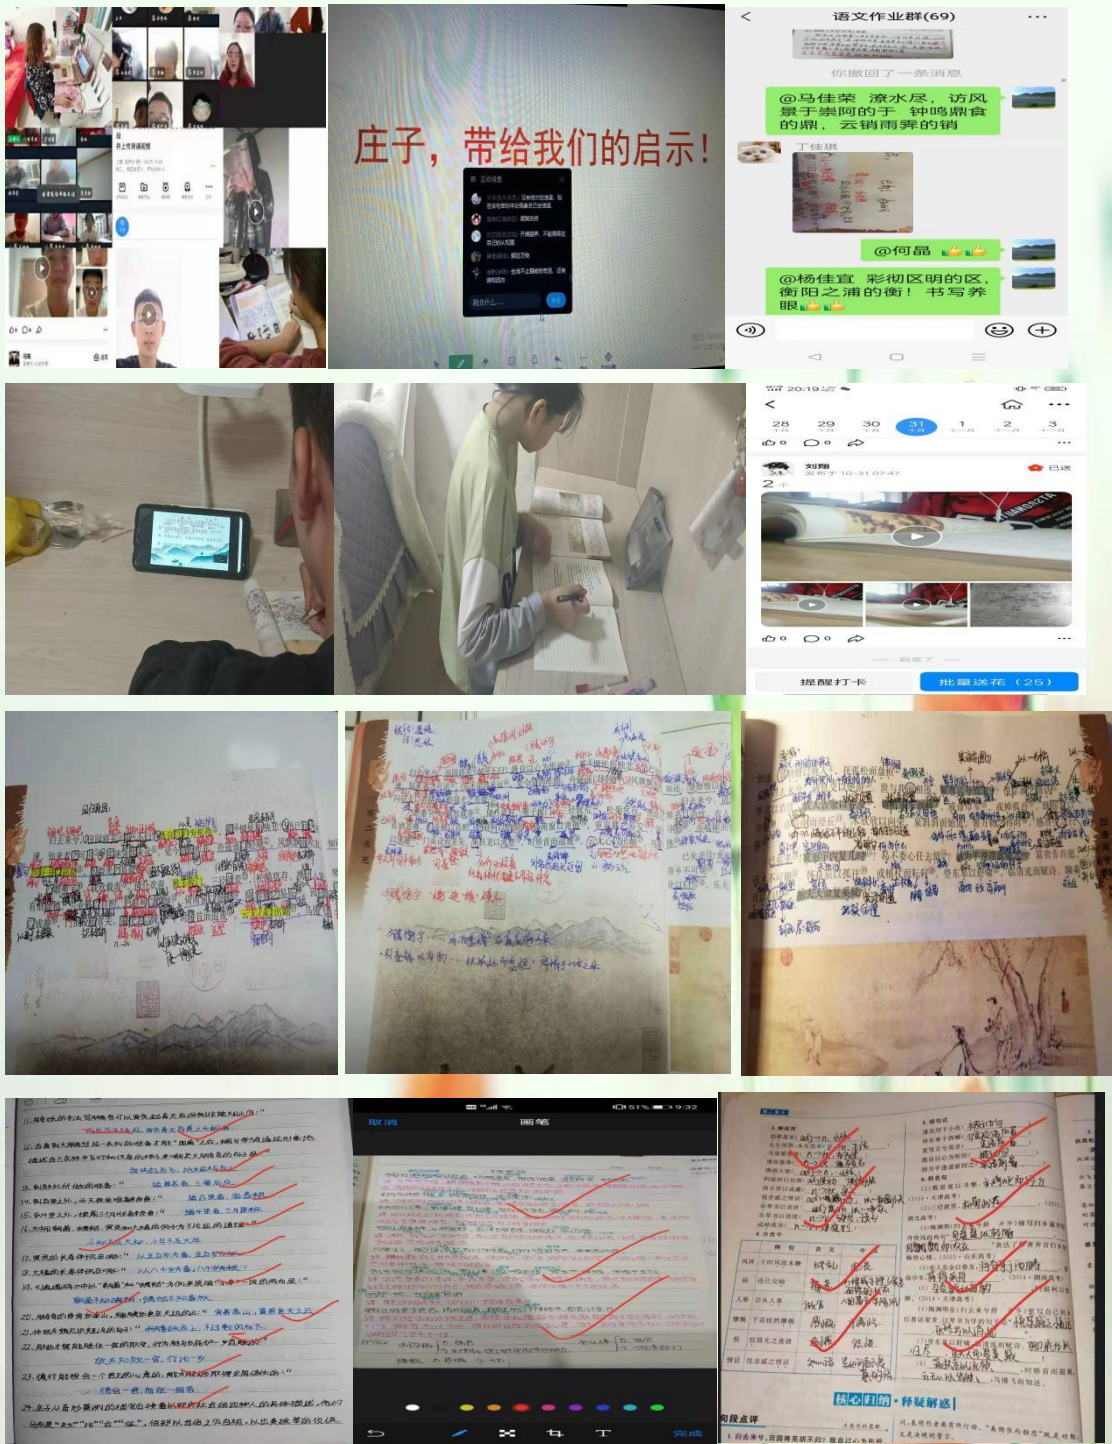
庄子，带给我们的启示！

语文作业群(69)

你撤回了一条消息

@马佳荣 潦水尽，访风景于崇阿的于 钟鸣鼎食的鼎，云销雨霁的销

丁佳琪

@何晶 👍👍

@杨佳宜 彩彻区明的区，衡阳之浦的衡！书写养眼👍👍

20:19

28 29 30 31 1 2 3

刘翔

2

提醒打卡

批量送花（25）

取消

画笔

完成

核心归纳·释疑解惑